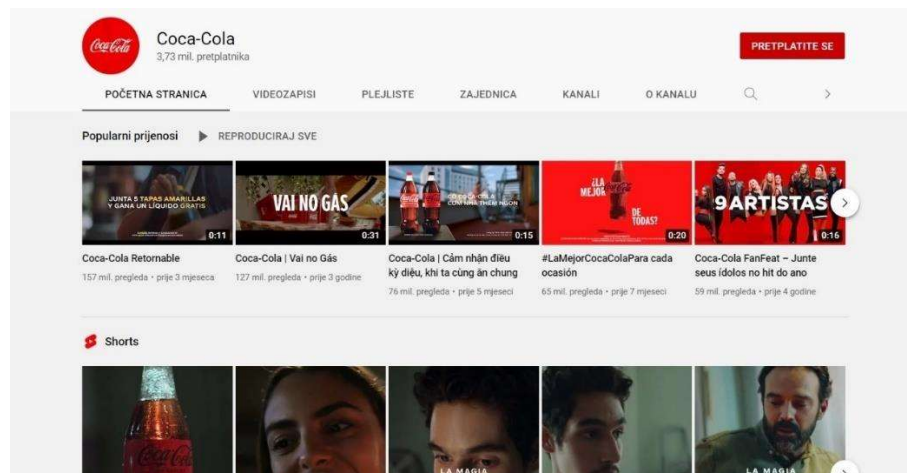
Coca-Cola
Coca-Cola
3,73 mil. pretplatnika
PRETPLATITE SE

POČETNA STRANICA VIDEOZAPISI PLEJLISTE ZAJEDNICA KANALI O KANALU

Popularni prijenosi REPRODUCIRAJ SVE

JUNTA 5 TAPAS AMARILLAS Y GANA UN LÍQUIDO GRATIS
0:11
Coca-Cola Retornable
157 mil. pregleda • prije 3 mjeseca

VAI NO GÁS
0:31
Coca-Cola | Vai no Gás
127 mil. pregleda • prije 3 godine

0:15
Coca-Cola | Cảm nhận điều kỳ diệu, khi ta cùng ăn chung
76 mil. pregleda • prije 5 mjeseci

¿LA MEJOR DE TODAS?
0:20
#LaMejorCocaColaPara cada ocasión
65 mil. pregleda • prije 7 mjeseci

9 ARTISTAS
0:16
Coca-Cola FanFeat – Junte seus ídolos no hit do ano
59 mil. pregleda • prije 4 godine

Shorts

Coca-Cola
LA MAGIA
LA MAGIA